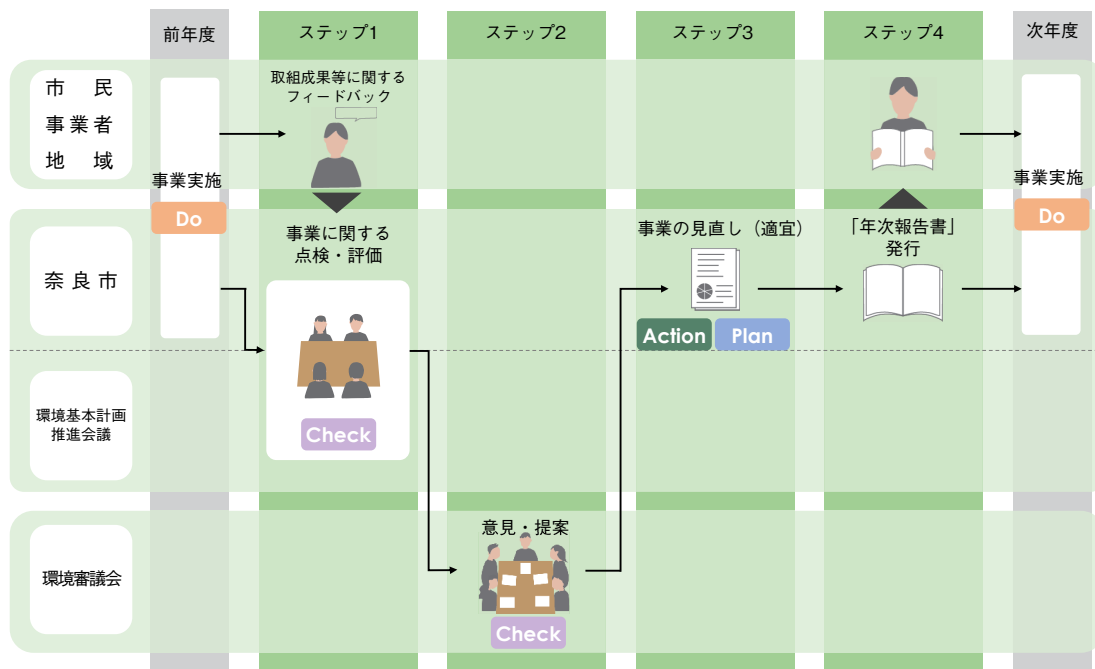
前年度

ステップ1

ステップ2

ステップ3

ステップ4

次年度

市民
事業者
地域

事業実施

Do

取組成果等に関するフィードバック

事業に関する点検・評価

Check

事業の見直し（適宜）

Action

Plan

「年次報告書」発行

事業実施

Do

奈良市

環境基本計画推進会議

環境審議会

意見・提案

Check